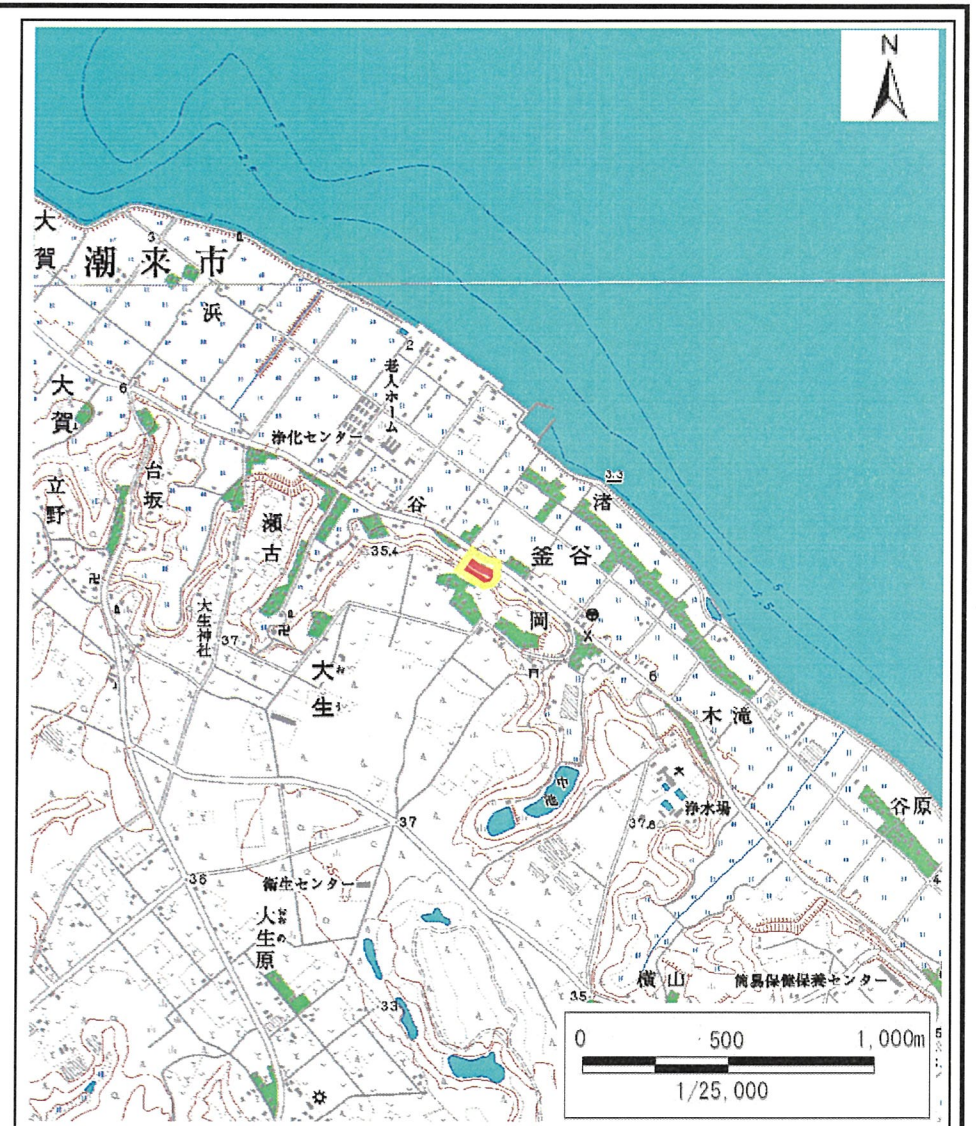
N

大賀
潮来市
浜
老人ホーム
大賀
浄化センター
3.3
渚
立野
台坂
谷
瀬古
35.4
釜谷
岡
大生神社
37
大生
6
木滝
中池
浄水場
37.8
谷原
37
36
衛生センター
大生原
33
横山
簡易保健保養センター
35
0
500
1,000m
1/25,000